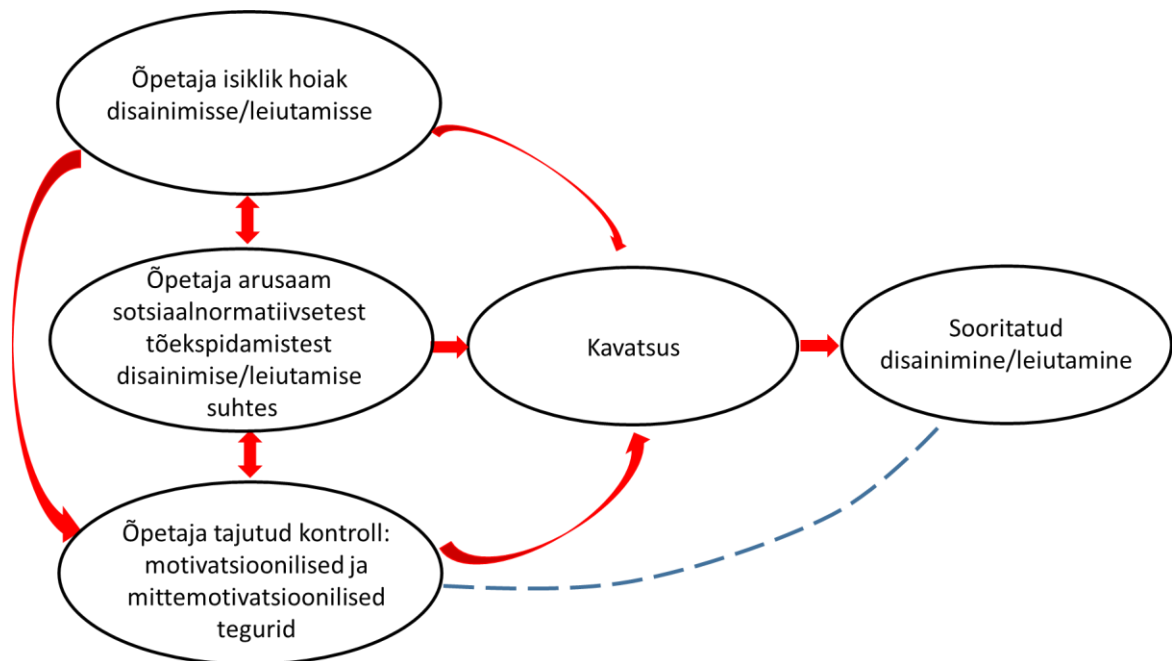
Õpetaja isiklik hoiak disainimisse/leiutamisse

Õpetaja arusaam sotsiaalnormatiivsetest tõekspidamistest disainimise/leiutamise suhtes

Kavatsus

Sooritatud disainimine/leiutamine

Õpetaja tajutud kontroll: motivatsioonilised ja mittemotivatsioonilised tegurid